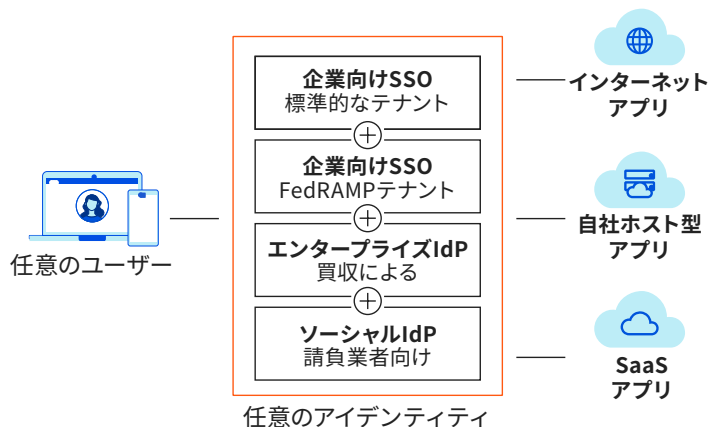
企業向けSSO
標準的なテナント

企業向けSSO
FedRAMPテナント

エンタープライズIdP
買収による

ソーシャルIdP
請負業者向け

任意のユーザー

任意のアイデンティティ

インターネット
アプリ

自社ホスト型
アプリ

SaaS
アプリ